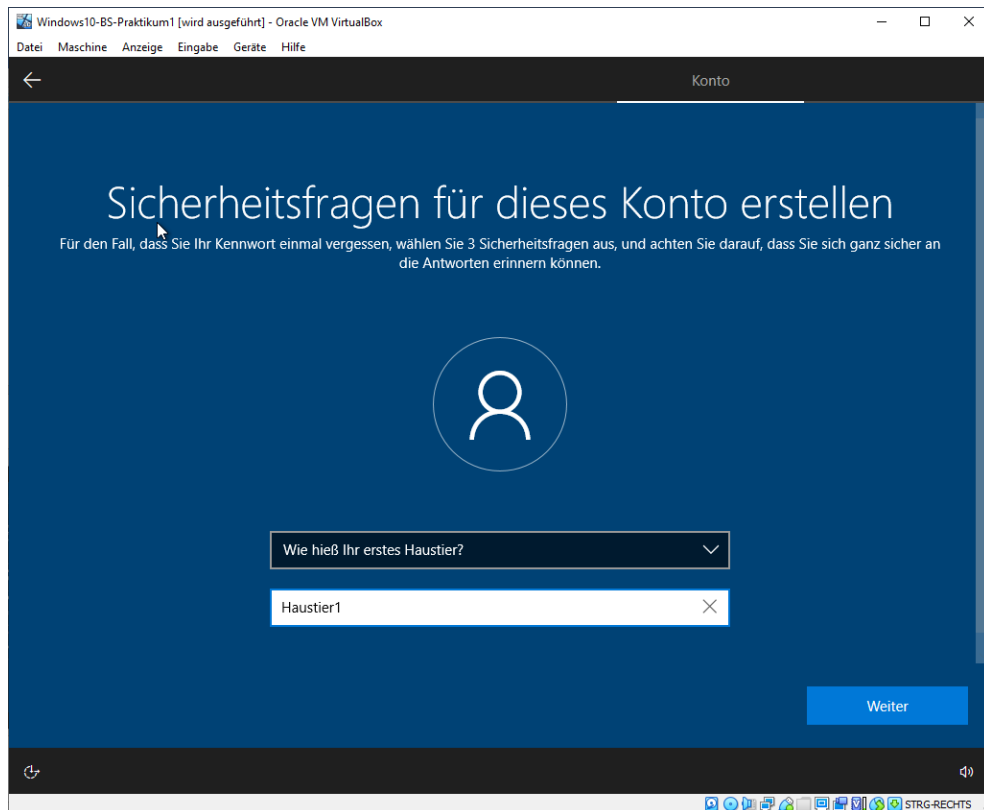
Windows10-BS-Praktikum1 [wird ausgeführt] - Oracle VM VirtualBox

Datei Maschine Anzeige Eingabe Geräte Hilfe

Konto

Sicherheitsfragen für dieses Konto erstellen

Für den Fall, dass Sie Ihr Kennwort einmal vergessen, wählen Sie 3 Sicherheitsfragen aus, und achten Sie darauf, dass Sie sich ganz sicher an die Antworten erinnern können.

Wie hieß Ihr erstes Haustier?

Haustier1

Weiter

STRG-RECHTS